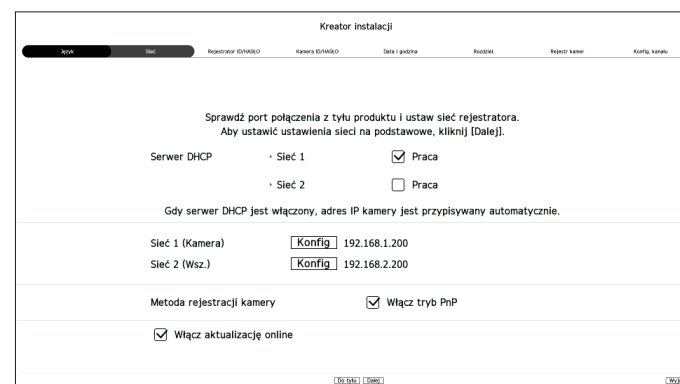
Kreator instalacji

Język | Sieć | Rejestrator ID/HASŁO | Kamera ID/HASŁO | Data i godzina | Rozdziel. | Rejestr kamer | Konfig. kanału

Sprawdź port połączenia z tyłu produktu i ustaw sieć rejestratora.
Aby ustawić ustawienia sieci na podstawowe, kliknij [Dalej].

Serwer DHCP › Sieć 1 Praca

› Sieć 2 Praca

Gdy serwer DHCP jest włączony, adres IP kamery jest przypisywany automatycznie.

Sieć 1 (Kamera) Konfig 192.168.1.200

Sieć 2 (Wsz.) Konfig 192.168.2.200

Metoda rejestracji kamery Włącz tryb PnP

Włącz aktualizację online

Do tyłu Dalej Wyj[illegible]